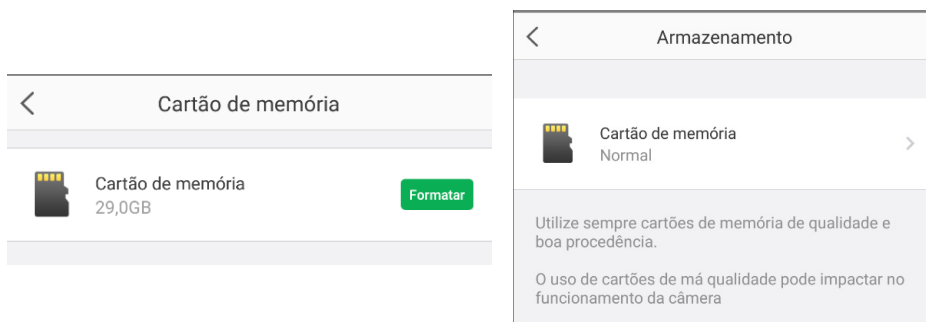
<

Cartão de memória

Cartão de memória
29,0GB

Formatar

<

Armazenamento

Cartão de memória
Normal

>

Utilize sempre cartões de memória de qualidade e boa procedência.

O uso de cartões de má qualidade pode impactar no funcionamento da câmera